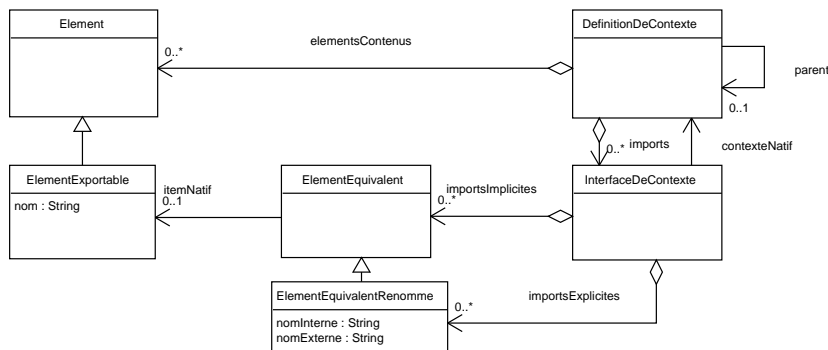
Element

0..*

elementsContenus

DefinitionDeContexte

parent

0..1

0..*

imports

contexteNatif

ElementExportable

nom : String

itemNatif

0..1

ElementEquivalent

importsImplicites

0..*

InterfaceDeContexte

importsExplicites

ElementEquivalentRenomme

0..*

nomInterne : String

nomExterne : String